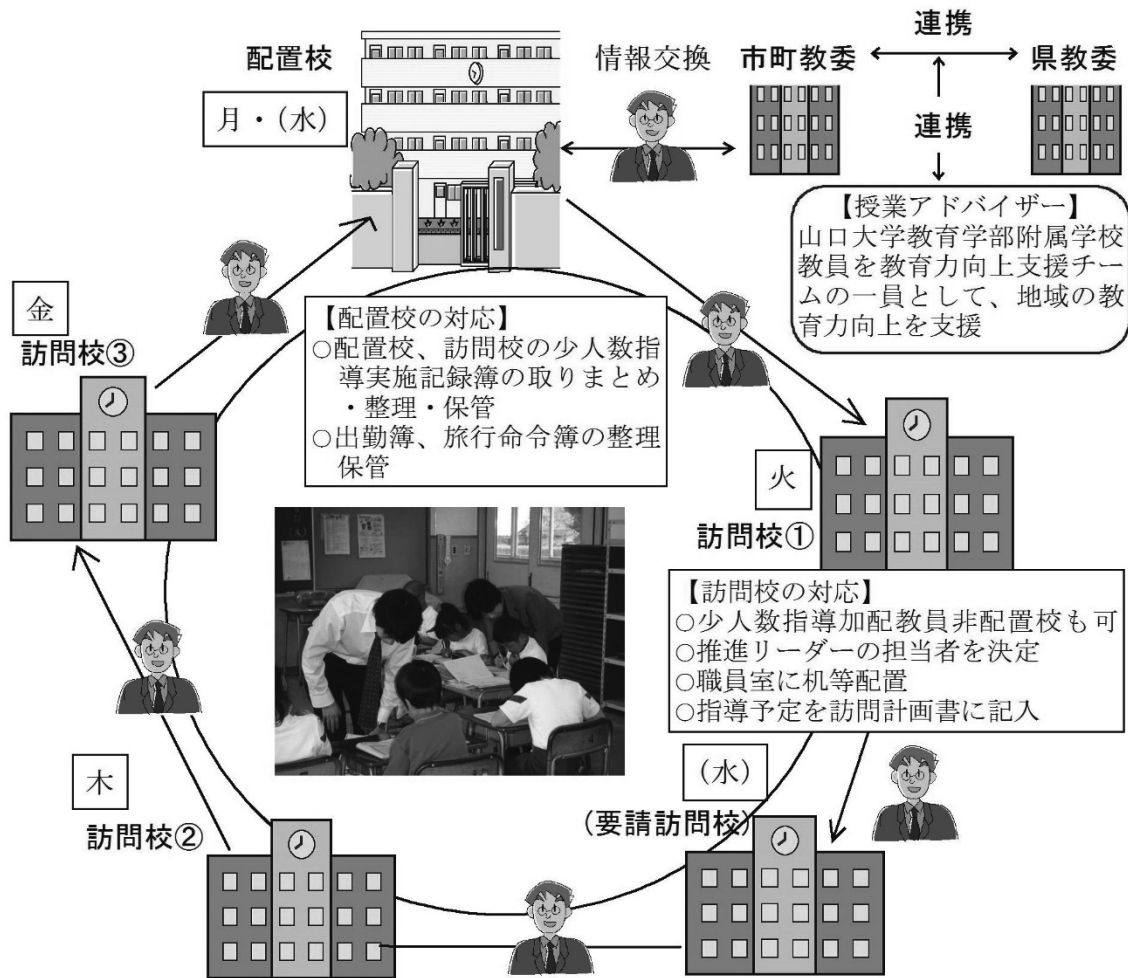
配置校

月・(水)

情報交換

市町教委

連携

県教委

連携

【授業アドバイザー】
山口大学教育学部附属学校教員を教育力向上支援チームの一員として、地域の教育力向上を支援

金
訪問校③

【配置校の対応】
○配置校、訪問校の少人数指導実施記録簿の取りまとめ・整理・保管
○出勤簿、旅行命令簿の整理保管

火
訪問校①

【訪問校の対応】
○少人数指導加配教員非配置校も可
○推進リーダーの担当者を決定
○職員室に机等配置
○指導予定を訪問計画書に記入

木
訪問校②

(水)
(要請訪問校)